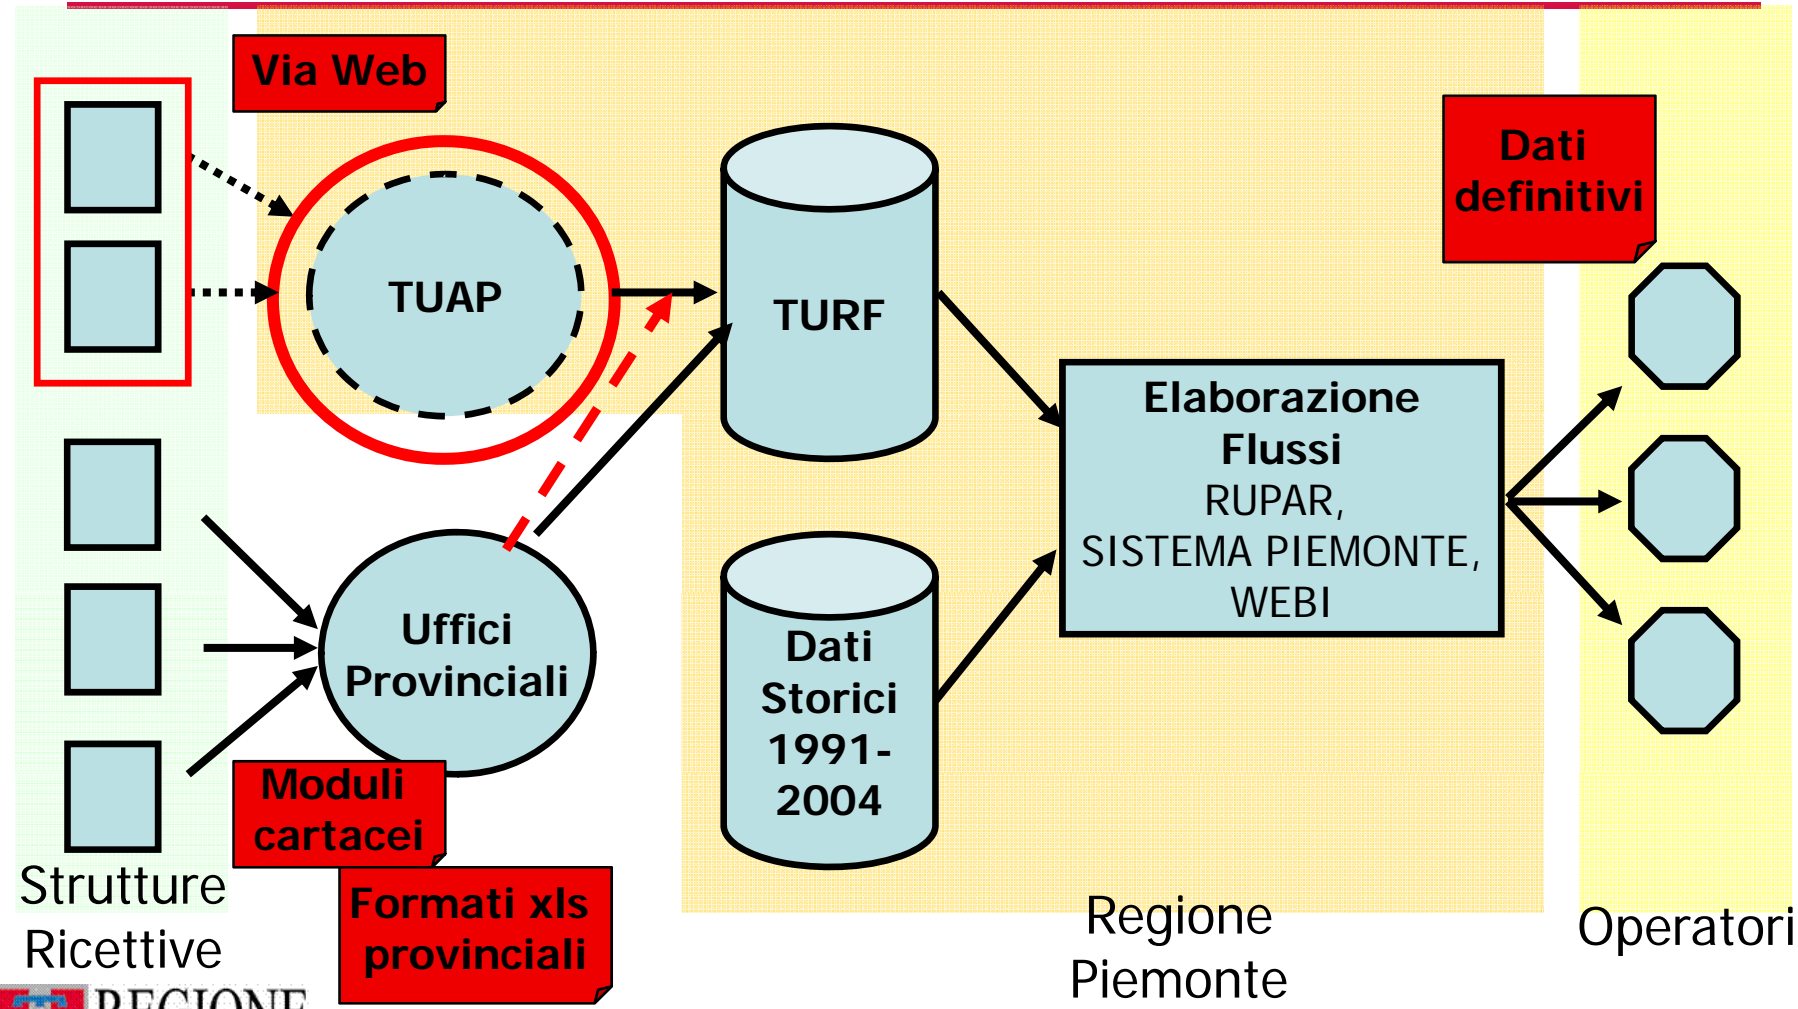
Via Web

TUAP

TURF

Dati definitivi

Elaborazione Flussi
RUPAR,
SISTEMA PIEMONTE,
WEBI

Uffici Provinciali

Dati Storici 1991-2004

Moduli cartacei

Formati xls provinciali

Strutture Ricettive

Regione Piemonte

Operatori

REGIONE